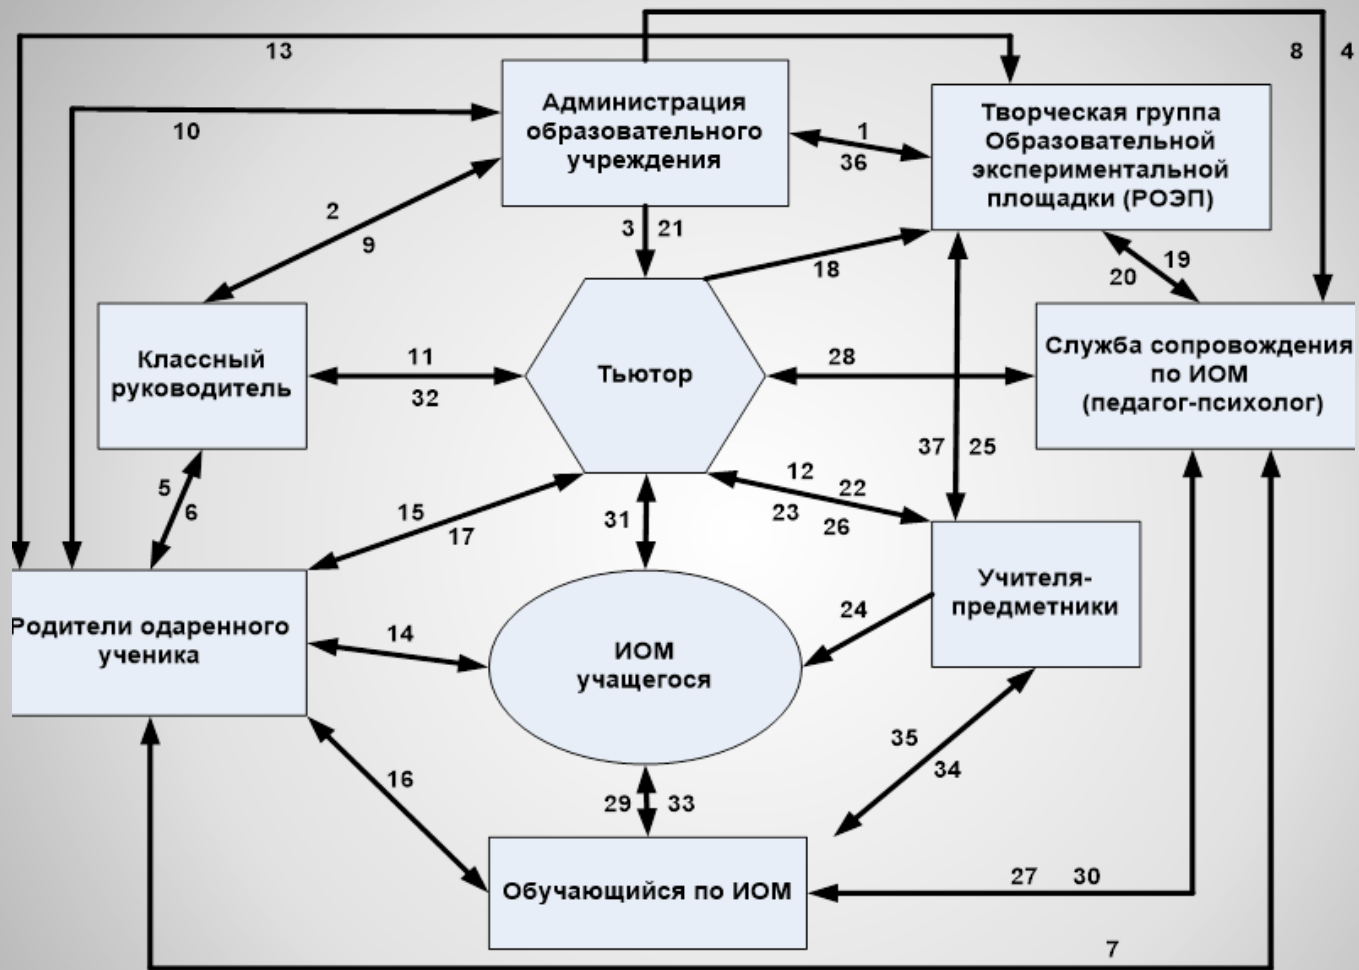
13

8 4

Администрация образовательного учреждения

10

Творческая группа Образовательной экспериментальной площадки (РОЭП)

1

36

2

9

3 21

18

20 19

Классный руководитель

11

32

Тьютор

28

Служба сопровождения по ИОМ (педагог-психолог)

37 25

5

6

12 22

23 26

15

17

31

Учителя-предметники

24

Родители одаренного ученика

14

ИОМ учащегося

35

34

16

29 33

Обучающийся по ИОМ

27 30

7